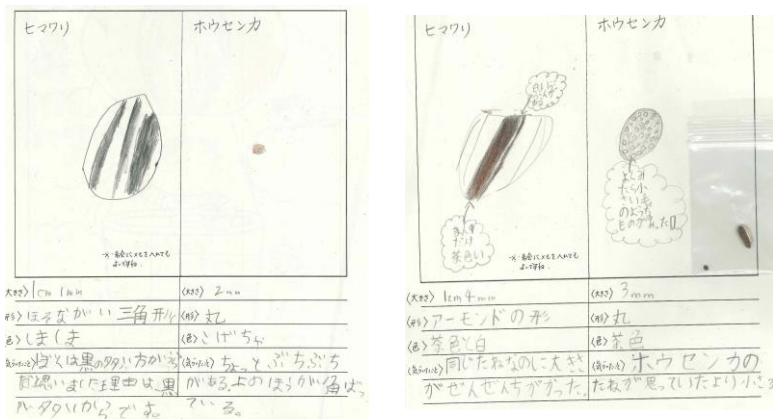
ヒマワリ

ホウセンカ

※…多分にメモを入れても よいです。

〈大きさ〉1cm 1mm
〈形〉ほそながい三角形
〈色〉しましま
〈気づいたこと〉ぼくは黒の夕タいちがうと思いました理由は黒いタタいからです。

〈大きさ〉2mm
〈形〉丸
〈色〉こげちゃ
〈気づいたこと〉ちょっとぶちぶちがあるよのほうが色はっている。

ヒマワリ

ホウセンカ

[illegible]

まん中だけ茶色い

よく見たら小さいあのような ものがあった。

※…多分にメモを入れても よいです。

〈大きさ〉1cm 4mm
〈形〉アーモンドの形
〈色〉茶色と白
〈気づいたこと〉同じたねなのに大きさがぜんぜんちがった。

〈大きさ〉3mm
〈形〉丸
〈色〉茶色
〈気づいたこと〉ホウセンカのたねが思っていたより小さ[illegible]